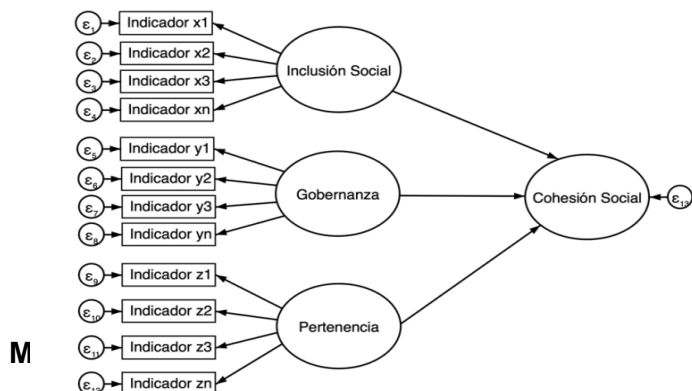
$\varepsilon_1$ Indicador x1
$\varepsilon_2$ Indicador x2
$\varepsilon_3$ Indicador x3
$\varepsilon_4$ Indicador xn
Inclusión Social
$\varepsilon_5$ Indicador y1
$\varepsilon_6$ Indicador y2
$\varepsilon_7$ Indicador y3
$\varepsilon_8$ Indicador yn
Gobernanza
Cohesión Social $\varepsilon_{13}$
$\varepsilon_9$ Indicador z1
$\varepsilon_{10}$ Indicador z2
$\varepsilon_{11}$ Indicador z3
$\varepsilon_{12}$ Indicador zn
Pertenencia
M